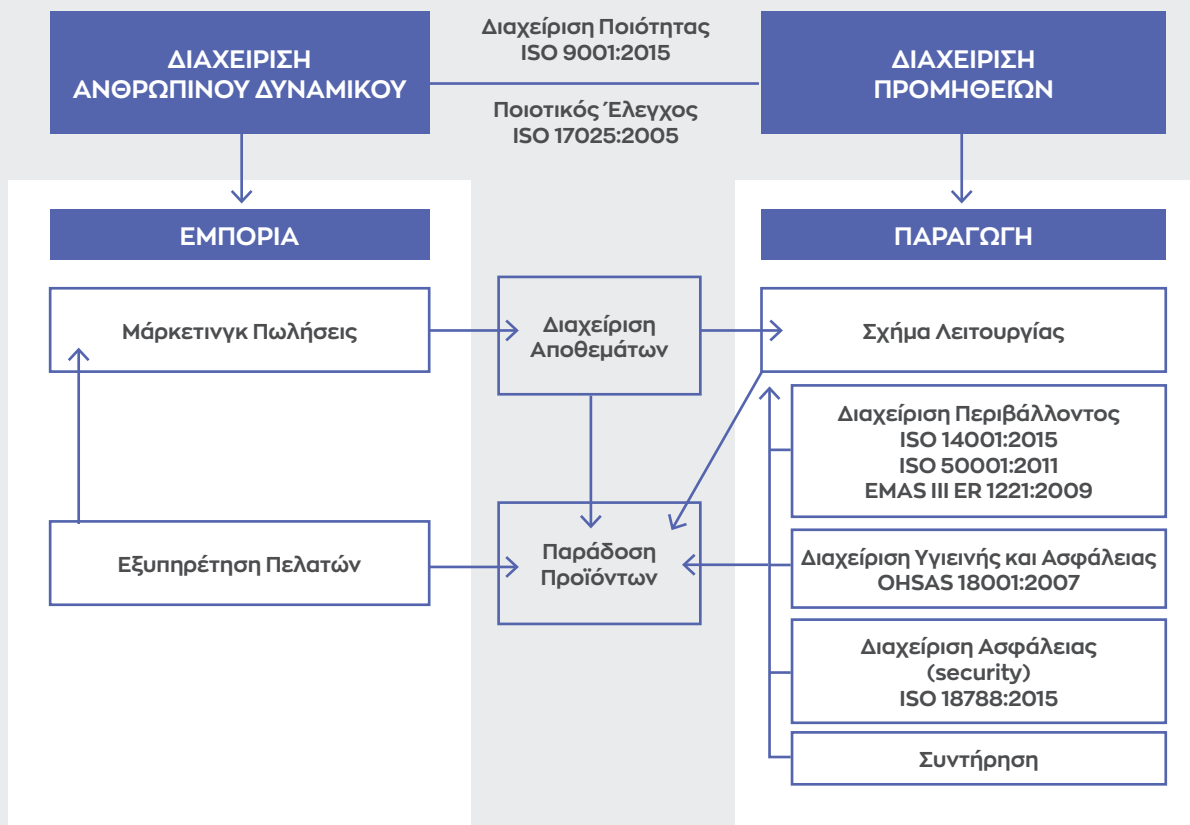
ΔΙΑΧΕΙΡΙΣΗ ΑΝΘΡΩΠΙΝΟΥ ΔΥΝΑΜΙΚΟΥ

Διαχείριση Ποιότητας
ISO 9001:2015

Ποιοτικός Έλεγχος
ISO 17025:2005

ΔΙΑΧΕΙΡΙΣΗ ΠΡΟΜΗΘΕΙΩΝ

ΕΜΠΟΡΙΑ

ΠΑΡΑΓΩΓΗ

Μάρκετινγκ Πωλήσεις

Διαχείριση Αποθεμάτων

Σχήμα Λειτουργίας

Διαχείριση Περιβάλλοντος
ISO 14001:2015
ISO 50001:2011
EMAS III ER 1221:2009

Εξυπηρέτηση Πελατών

Παράδοση Προϊόντων

Διαχείριση Υγιεινής και Ασφάλειας
OHSAS 18001:2007

Διαχείριση Ασφάλειας (security)
ISO 18788:2015

Συντήρηση